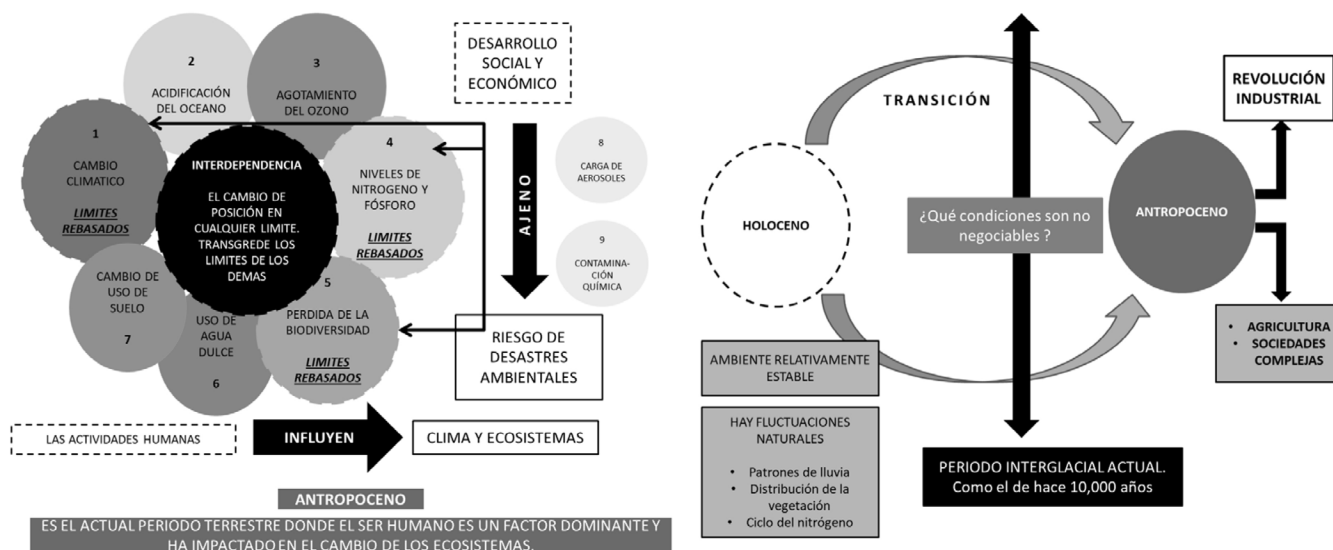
2
ACIDIFICACIÓN DEL OCEANO

3
AGOTAMIENTO DEL OZONO

DESARROLLO SOCIAL Y ECONÓMICO

1
CAMBIO CLIMATICO
LIMITES REBASADOS

INTERDEPENDENCIA
EL CAMBIO DE POSICIÓN EN CUALQUIER LIMITE. TRANSGREDE LOS LIMITES DE LOS DEMAS

4
NIVELES DE NITROGENO Y FÓSFORO
LIMITES REBASADOS

AJENO

8
CARGA DE AEROSOLES

9
CONTAMINACIÓN QUÍMICA

CAMBIO DE USO DE SUELO
7

USO DE AGUA DULCE
6

5
PERDIDA DE LA BIODIVERSIDAD
LIMITES REBASADOS

RIESGO DE DESASTRES AMBIENTALES

LAS ACTIVIDADES HUMANAS

INFLUYEN

CLIMA Y ECOSISTEMAS

ANTROPOCENO
ES EL ACTUAL PERIODO TERRESTRE DONDE EL SER HUMANO ES UN FACTOR DOMINANTE Y HA IMPACTADO EN EL CAMBIO DE LOS ECOSISTEMAS.

TRANSICIÓN

REVOLUCIÓN INDUSTRIAL

HOLOCENO

¿Qué condiciones son no negociables ?

ANTROPOCENO

• AGRICULTURA
• SOCIEDADES COMPLEJAS

AMBIENTE RELATIVAMENTE ESTABLE

HAY FLUCTUACIONES NATURALES
• Patrones de lluvia
• Distribución de la vegetación
• Ciclo del nitrógeno

PERIODO INTERGLACIAL ACTUAL. Como el de hace 10,000 años